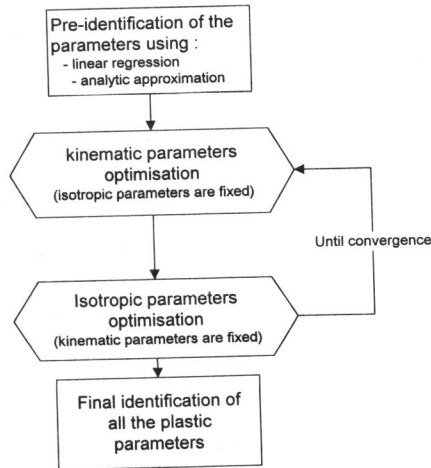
Pre-identification of the parameters using :
- linear regression
- analytic approximation

kinematic parameters optimisation
(isotropic parameters are fixed)

Until convergence

Isotropic parameters optimisation
(kinematic parameters are fixed)

Final identification of all the plastic parameters